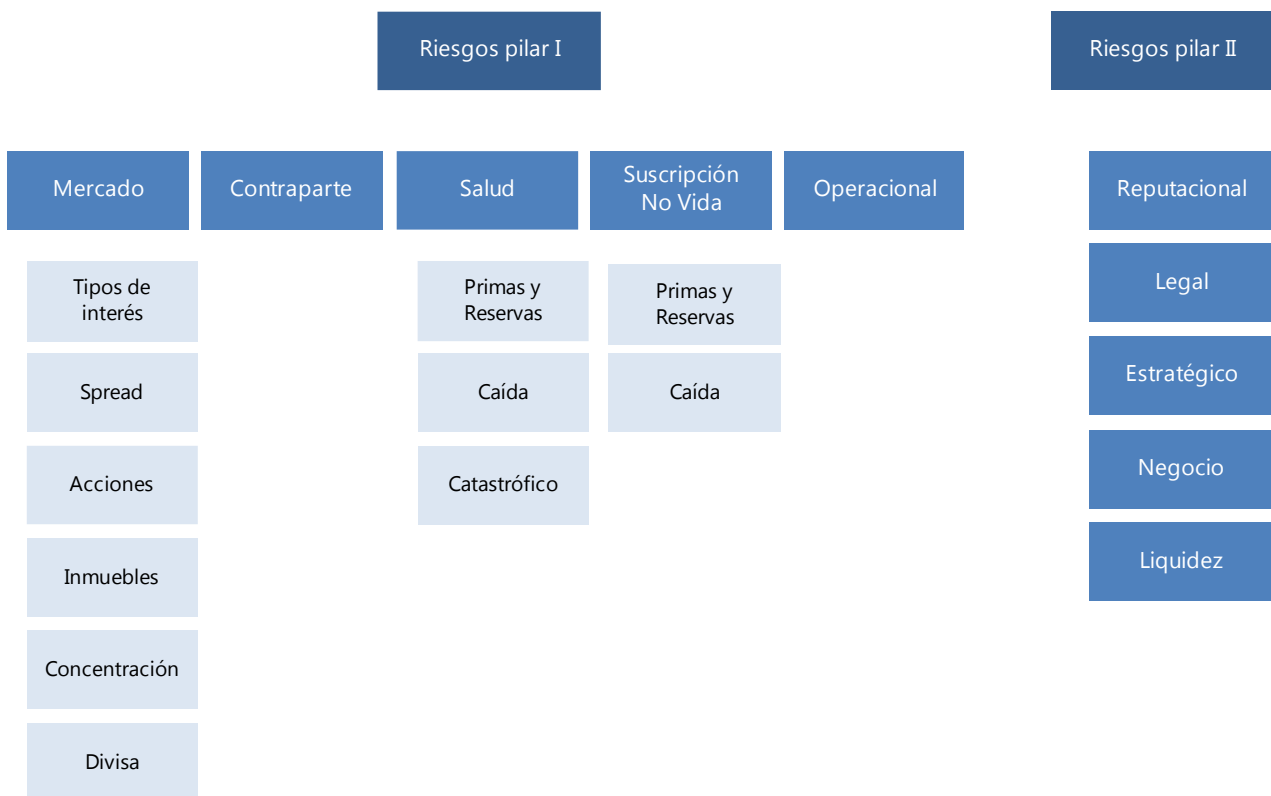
Riesgos pilar I

Riesgos pilar II

Mercado

Tipos de interés

Spread

Acciones

Inmuebles

Concentración

Divisa

Contraparte

Salud

Primas y Reservas

Caída

Catastrófico

Suscripción No Vida

Primas y Reservas

Caída

Operacional

Reputacional

Legal

Estratégico

Negocio

Liquidez